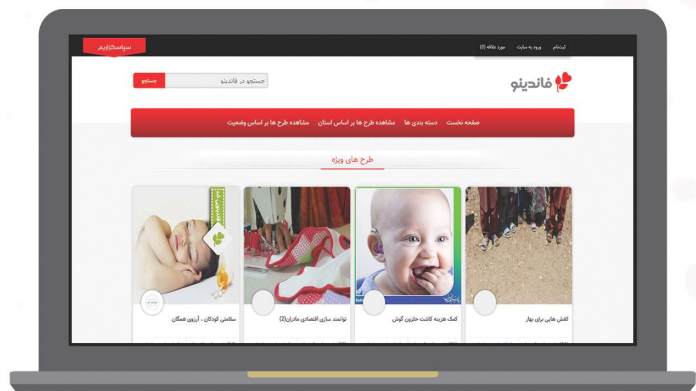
ثبت‌نام ورود به سایت مورد علاقه (0)

سپاسگزاریم

فاندینو

جستجو در فاندینو جستجو

صفحه نخست دسته بندی ها مشاهده طرح ها بر اساس استان مشاهده طرح ها بر اساس وضعیت

طرح های ویژه

کفش هایی برای بهار

کمک هزینه کاشت حلزون گوش

توانمند سازی اقتصادی مادران(2)

سلامتی کودکان ، آرزوی همگان